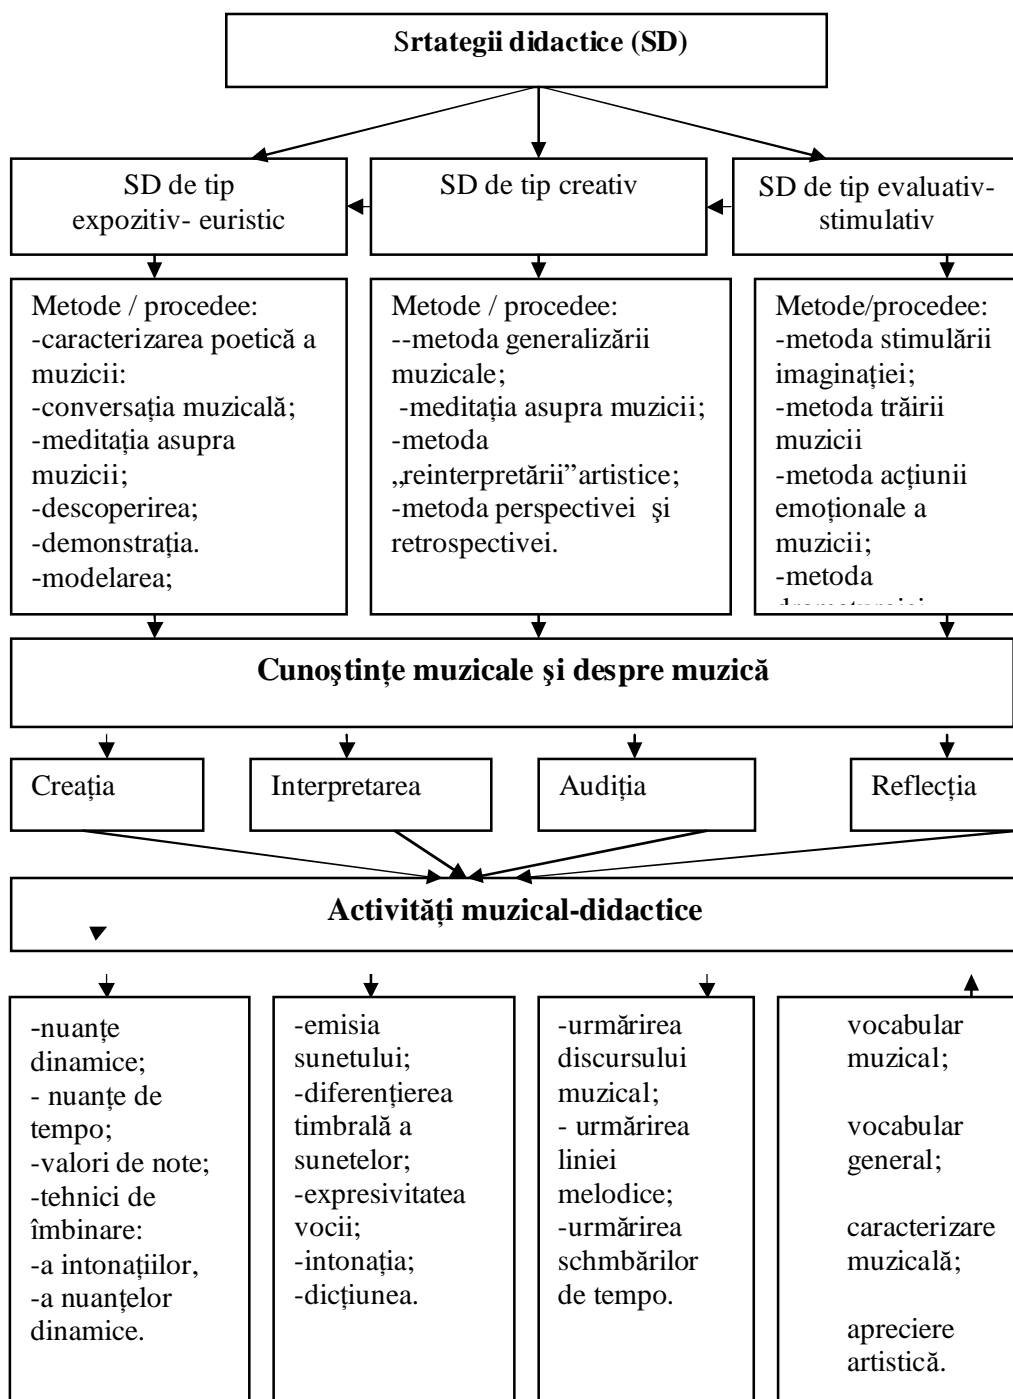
Srtategii didactice (SD)

SD de tip expozitiv- euristic

SD de tip creativ

SD de tip evaluativ-stimulativ

Metode / procedee:
-caracterizarea poetică a muzicii:
-conversația muzicală;
-meditația asupra muzicii;
-descoperirea;
-demonstrația.
-modelarea;

Metode / procedee:
--metoda generalizării muzicale;
-meditația asupra muzicii;
-metoda „reinterpretării”artistice;
-metoda perspectivei şi retrospectivei.

Metode/procedee:
-metoda stimulării imaginației;
-metoda trăirii muzicii
-metoda acțiunii emoționale a muzicii;
-metoda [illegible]

Cunoştințe muzicale şi despre muzică

Creația

Interpretarea

Audiția

Reflecția

Activități muzical-didactice

-nuanțe dinamice;
- nuanțe de tempo;
-valori de note;
-tehnici de îmbinare:
-a intonațiilor,
-a nuanțelor dinamice.

-emisia sunetului;
-diferențierea timbrală a sunetelor;
-expresivitatea vocii;
-intonația;
-dicțiunea.

-urmărirea discursului muzical;
- urmărirea liniei melodice;
-urmărirea schmbărilor de tempo.

vocabular muzical;

vocabular general;

caracterizare muzicală;

apreciere artistică.